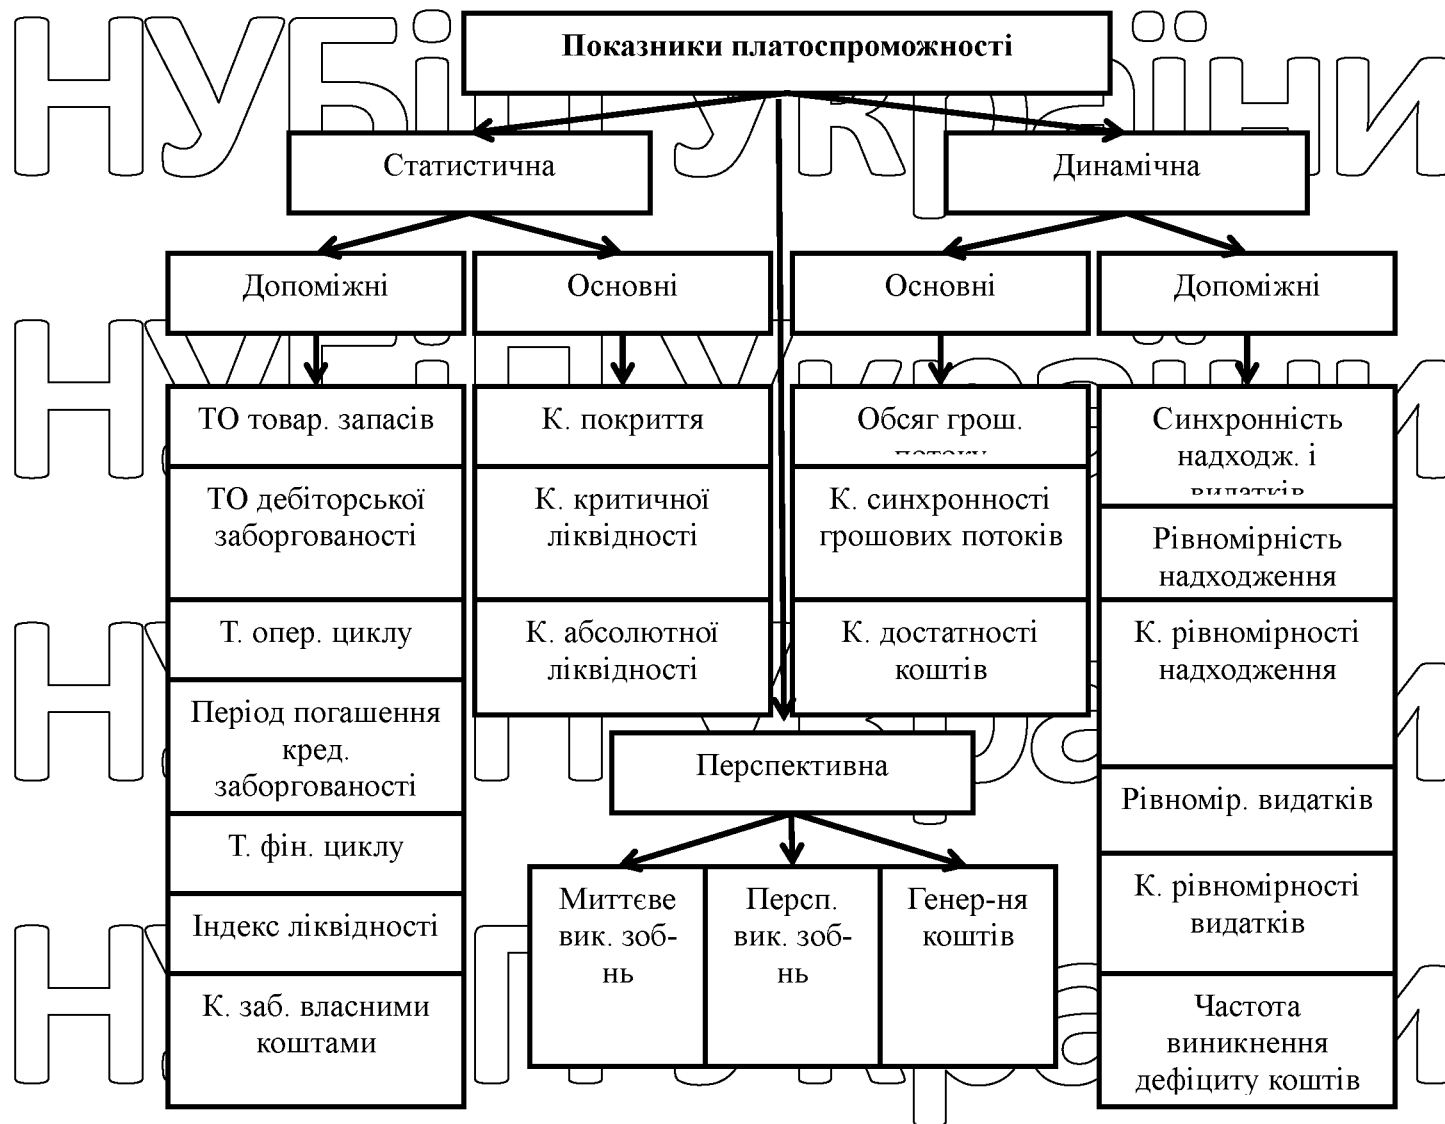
НУБіП України

Показники платоспроможності

Статистична

Динамічна

Допоміжні

Основні

Основні

Допоміжні

ТО товар. запасів

ТО дебіторської заборгованості

Т. опер. циклу

Період погашення кред. заборгованості

Т. фін. циклу

Індекс ліквідності

К. заб. власними коштами

К. покриття

К. критичної ліквідності

К. абсолютної ліквідності

Обсяг грош. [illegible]

К. синхронності грошових потоків

К. достатності коштів

Синхронність надходж. і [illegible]

Рівномірність надходження

К. рівномірності надходження

Рівномір. видатків

К. рівномірності видатків

Частота виникнення дефіциту коштів

Перспективна

Миттєве вик. зоб-нь

Персп. вик. зоб-нь

Генер-ня коштів